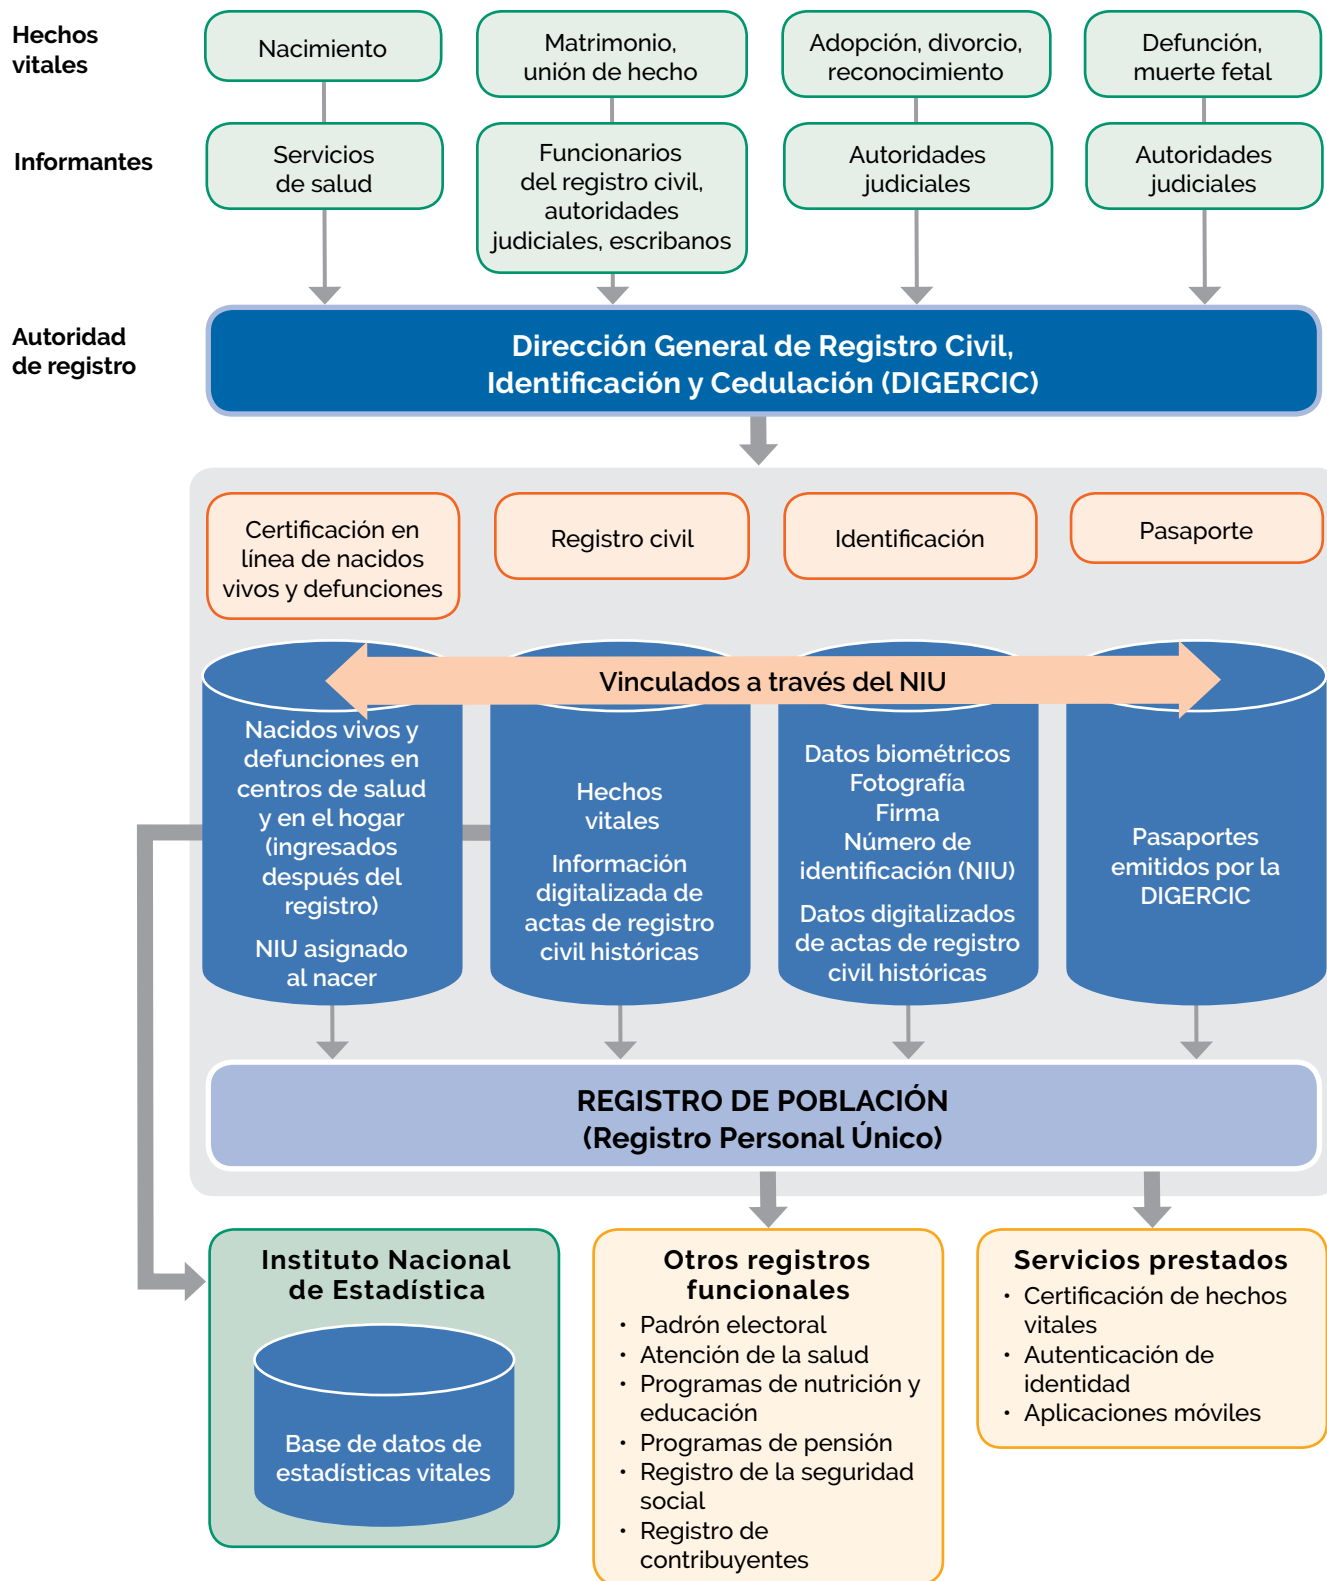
Hechos vitales

Nacimiento

Matrimonio, unión de hecho

Adopción, divorcio, reconocimiento

Defunción, muerte fetal

Informantes

Servicios de salud

Funcionarios del registro civil, autoridades judiciales, escribanos

Autoridades judiciales

Autoridades judiciales

Autoridad de registro

Dirección General de Registro Civil, Identificación y Cedulación (DIGERCIC)

Certificación en línea de nacidos vivos y defunciones

Registro civil

Identificación

Pasaporte

Vinculados a través del NIU

Nacidos vivos y defunciones en centros de salud y en el hogar (ingresados después del registro)

NIU asignado al nacer

Hechos vitales

Información digitalizada de actas de registro civil históricas

Datos biométricos
Fotografía
Firma
Número de identificación (NIU)

Datos digitalizados de actas de registro civil históricas

Pasaportes emitidos por la DIGERCIC

REGISTRO DE POBLACIÓN
(Registro Personal Único)

Instituto Nacional de Estadística

Base de datos de estadísticas vitales

Otros registros funcionales
• Padrón electoral
• Atención de la salud
• Programas de nutrición y educación
• Programas de pensión
• Registro de la seguridad social
• Registro de contribuyentes

Servicios prestados
• Certificación de hechos vitales
• Autenticación de identidad
• Aplicaciones móviles